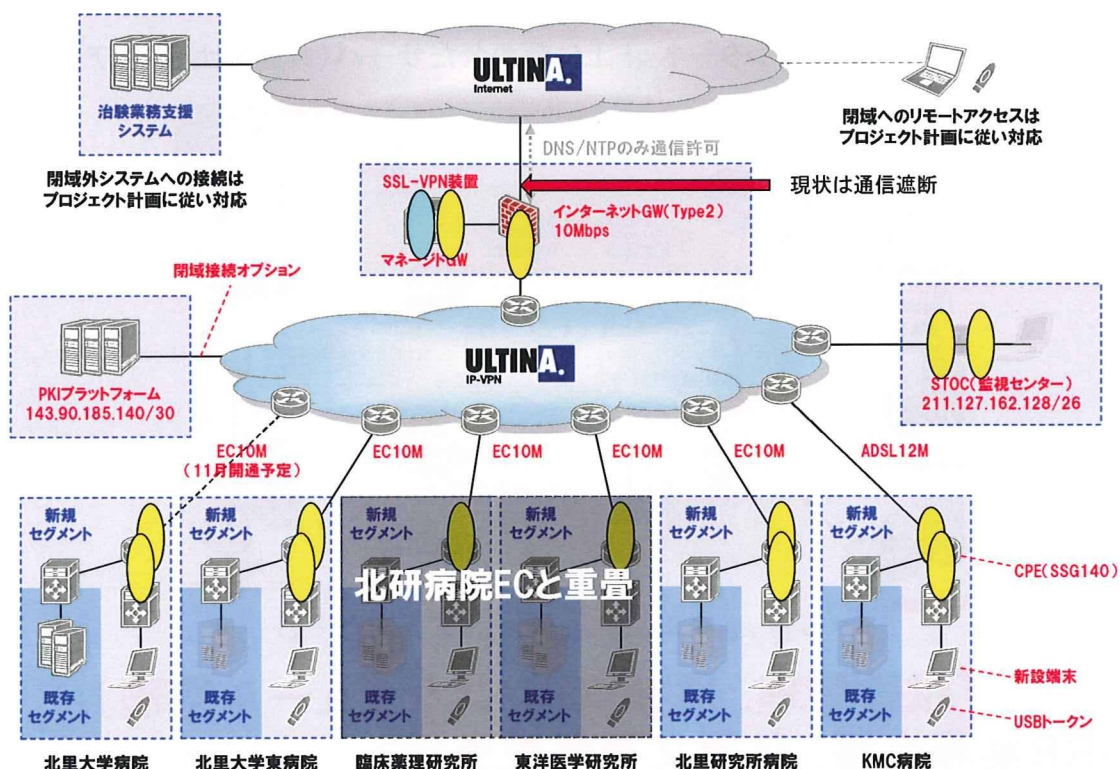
治験業務支援システム

ULTINA.
Internet

閉域へのリモートアクセスはプロジェクト計画に従い対応

閉域外システムへの接続はプロジェクト計画に従い対応

DNS/NTPのみ通信許可

SSL-VPN装置

現状は通信遮断

インターネットGW(Type2)
10Mbps

マネージドGW

閉域接続オプション

PKIプラットフォーム
143.90.185.140/30

ULTINA.
IP-VPN

STOC(監視センター)
211.127.162.128/26

EC10M
(11月開通予定)

EC10M

EC10M

EC10M

EC10M

ADSL12M

新規セグメント

新規セグメント

新規セグメント

新規セグメント

新規セグメント

新規セグメント

北研病院ECと重畳

CPE(SSG140)

新設端末

USBトークン

既存セグメント

既存セグメント

既存セグメント

既存セグメント

既存セグメント

既存セグメント

北里大学病院

北里大学東病院

臨床薬理研究所

東洋医学研究所

北里研究所病院

KMC病院